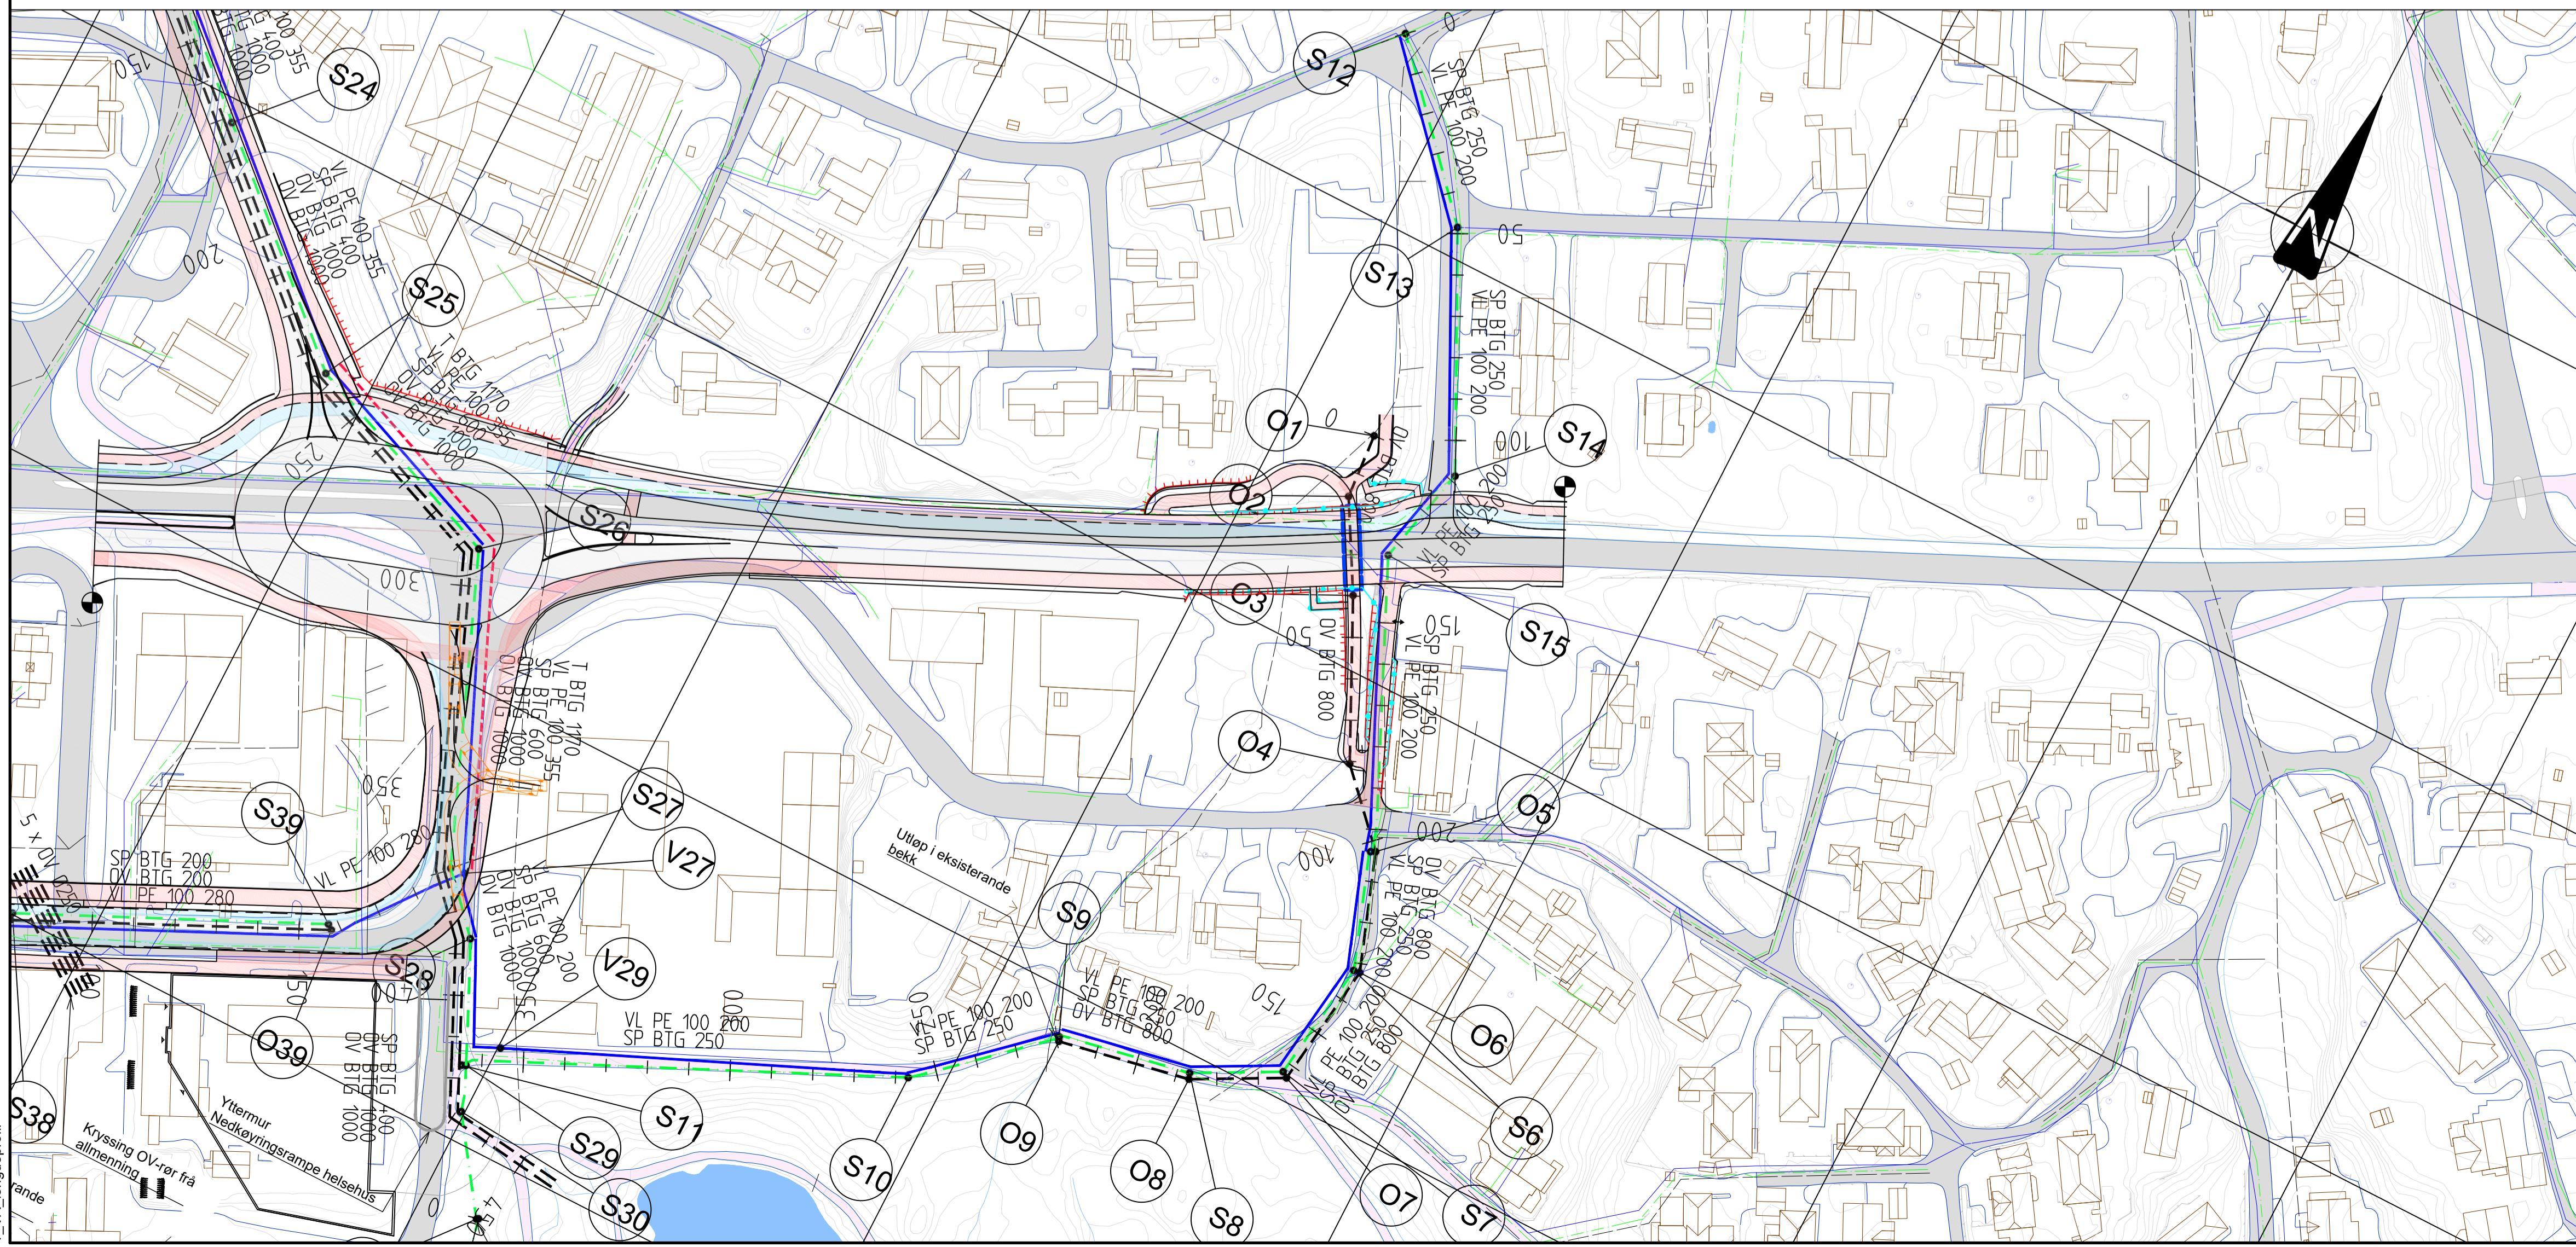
S24
S12
S25
S13
S14
O1
O2
S26
O3
S15
O4
O5
S27
V27
S39
S9
S28
V29
O6
O39
S11
S29
O9
S10
O8
S6
S30
S8
O7
S7
S38
N

VL PE 100 355
SP BTG 400
OV BTG 1000

VL PE 100 355
SP BTG 400
OV BTG 1000

T BTG 1170
VL PE 100 355
SP BTG 600
OV BTG 1000

SP BTG 250
VL PE 100 200

SP BTG 250
VL PE 100 200

VL PE 100 200
SP BTG 250

OV BTG 800

SP BTG 250
VL PE 100 200

T BTG 1170
SP BTG 600
VL PE 100 355
OV BTG 1000

VL PE 100 280

SP BTG 200
OV BTG 200
VL PE 100 280

VL PE 100 200
SP BTG 600
OV BTG 1000

VL PE 100 200
SP BTG 250

VL PE 100 200
SP BTG 250

VL PE 100 200
SP BTG 250
OV BTG 800

SP BTG 800
VL PE 100 200
SP BTG 250

VL PE 100 200
SP BTG 250
OV BTG 800

SP BTG 400
OV BTG 1000
OV BTG 1000

5 x OV Ø250

Utløp i eksisterande bekk

Yttermur
Nedkøyringsrampe helsehus

Kryssing OV-rør frå allmenning

200
250
300
350
150
100
50
0
200
100
150
150